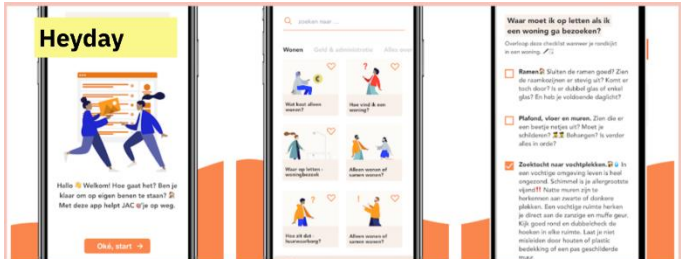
Heyday

Hallo 👋 Welkom! Hoe gaat het? Ben je klaar om op eigen benen te staan? Met deze app helpt JAC ❤️je op weg.

Oké, start

zoeken naar ...

Wonen Geld & administratie Alles over

Wat kost alleen wonen?

Hoe vind ik een woning?

Waar op letten - woningbezoek

Alleen wonen of samen wonen?

Hoe zit dat - huurvoorkeur?

Alleen wonen of samen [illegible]

Waar moet ik op letten als ik een woning ga bezoeken?

Overloop deze checklist wanneer je rondkijkt in een woning.

Ramen Sluiten de ramen goed? Zien de raamkozijnen er stevig uit? Komt er tocht door? Is er dubbel glas of enkel glas? En heb je voldoende daglicht?

Plafond, vloer en muren. Zien die er een beetje netjes uit? Moet je schilderen? Behangen? Is verder alles in orde?

Zoektocht naar vochtplekken. In een vochtige omgeving leven is heel ongezond. Schimmel is je allergrootste vijand!! Natte muren zijn te herkennen aan zwarte of donkere plekken. Een vochtige ruimte herken je direct aan de zanzige en muffe geur. Kijk goed rond en dubbelcheck de hoeken in elke ruimte. Laat je niet misleiden door houten of plastic bekleding of een pas geschilderde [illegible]